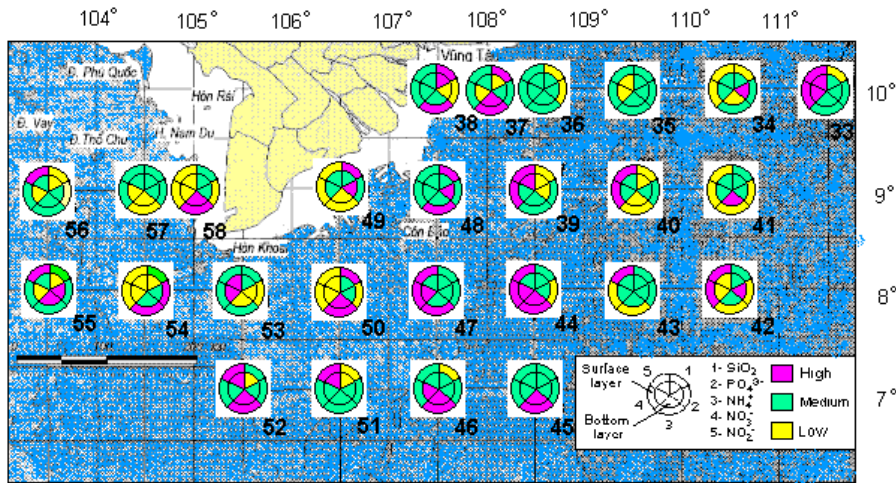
104° 105° 106° 107° 108° 109° 110° 111°

Vũng Tầu

Đ. Phú Quốc

Hòn Rái

Đ. Vay

Đ. Thổ Chu

H. Nam Du

10°

38 37 36 35 34 33

9°

56 57 58 49 48 39 40 41

Côn Đảo

Hòn Khoai

8°

55 54 53 50 47 44 43 42

100 200 Km

7°

52 51 46 45

Surface layer

Bottom layer

5 1 4 2 3

1- $SiO_2$
2- $PO_4^{3-}$
3- $NH_4^+$
4- $NO_3^-$
5- $NO_2^-$

High
Medium
Low